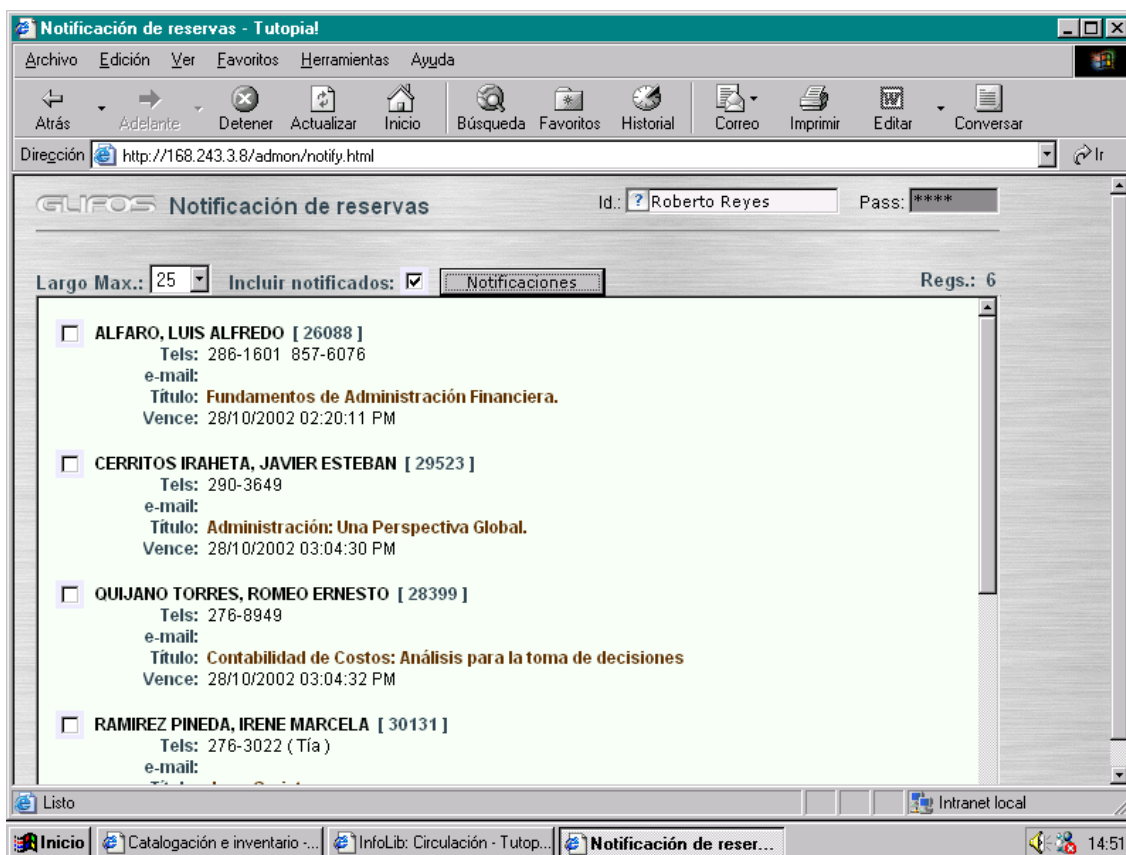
Notificación de reservas - Tutopia!

Archivo Edición Ver Favoritos Herramientas Ayuda

Atrás Adelante Detener Actualizar Inicio Búsqueda Favoritos Historial Correo Imprimir Editar Conversar

Dirección http://168.243.3.8/admon/notify.html Ir

GLIFOS Notificación de reservas Id.: Roberto Reyes Pass: ****

Largo Max.: 25 Incluir notificados: Notificaciones Regs.: 6

ALFARO, LUIS ALFREDO [ 26088 ]
Tels: 286-1601 857-6076
e-mail:
Título: Fundamentos de Administración Financiera.
Vence: 28/10/2002 02:20:11 PM

CERRITOS IRAHETA, JAVIER ESTEBAN [ 29523 ]
Tels: 290-3649
e-mail:
Título: Administración: Una Perspectiva Global.
Vence: 28/10/2002 03:04:30 PM

QUIJANO TORRES, ROMEO ERNESTO [ 28399 ]
Tels: 276-8949
e-mail:
Título: Contabilidad de Costos: Análisis para la toma de decisiones
Vence: 28/10/2002 03:04:32 PM

RAMIREZ PINEDA, IRENE MARCELA [ 30131 ]
Tels: 276-3022 ( Tía )
e-mail:
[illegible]

Listo Intranet local

Inicio Catalogación e inventario -... InfoLib: Circulación - Tutop... Notificación de reser... 14:51